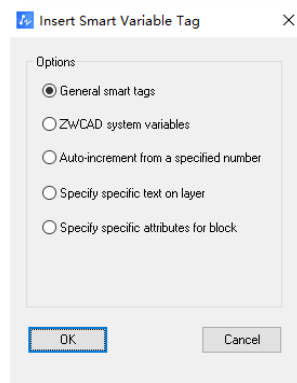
Insert Smart Variable Tag

×

Options

General smart tags

ZWCAD system variables

Auto-increment from a specified number

Specify specific text on layer

Specify specific attributes for block

OK

Cancel